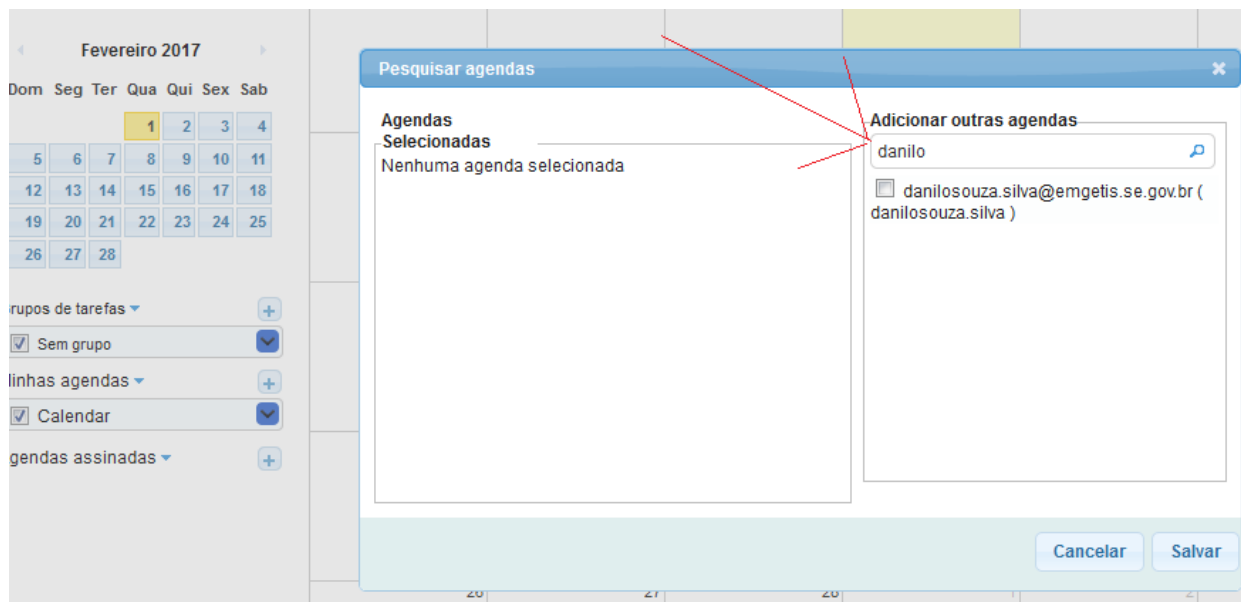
Fevereiro 2017

| Dom | Seg | Ter | Qua | Qui | Sex | Sab |
|---|---|---|---|---|---|---|
| | | | 1 | 2 | 3 | 4 |
| 5 | 6 | 7 | 8 | 9 | 10 | 11 |
| 12 | 13 | 14 | 15 | 16 | 17 | 18 |
| 19 | 20 | 21 | 22 | 23 | 24 | 25 |
| 26 | 27 | 28 | | | | |

rupos de tarefas

Sem grupo

linhas agendas

Calendar

gendas assinadas

Pesquisar agendas

Agendas Selecionadas

Nenhuma agenda selecionada

Adicionar outras agendas

danilo

danilosouza.silva@emgetis.se.gov.br ( danilosouza.silva )

Cancelar

Salvar

26 27 28 1 2